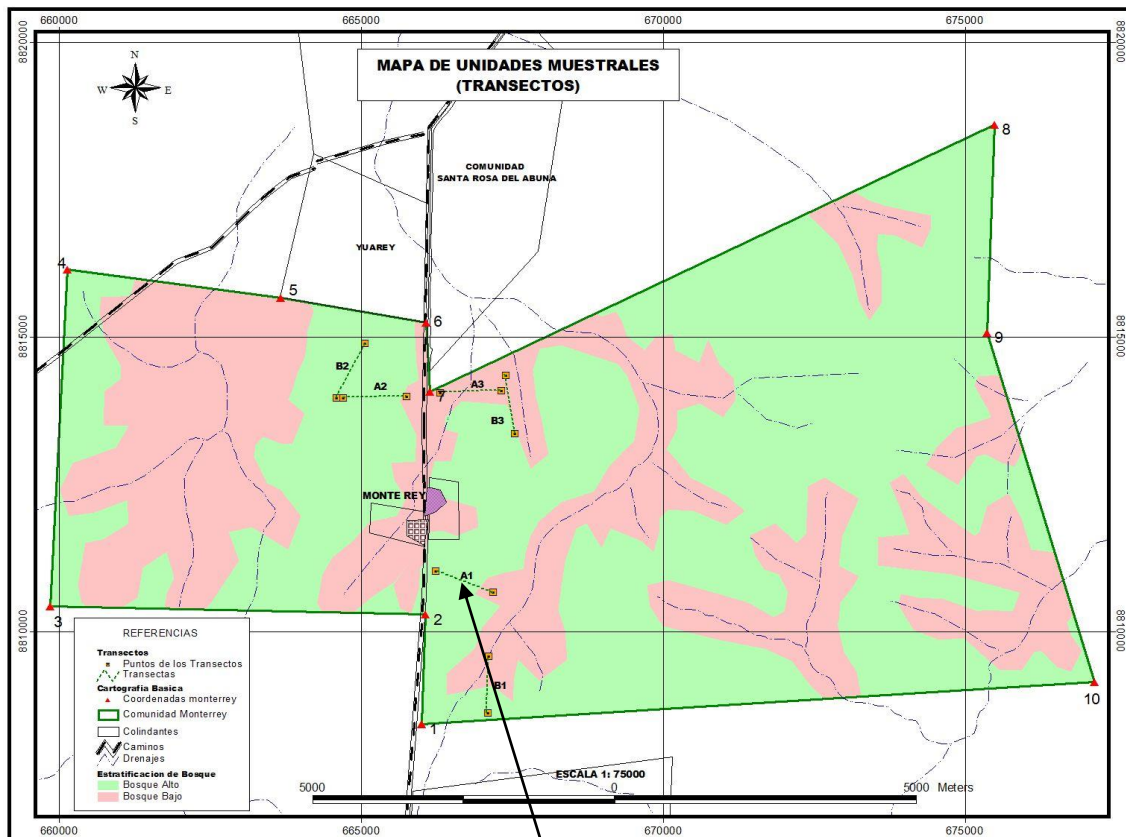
660000
665000
670000
675000

8820000
8815000
8810000

N
W
E
S

MAPA DE UNIDADES MUESTRALES
(TRANSECTOS)

COMUNIDAD
SANTA ROSA DEL ABUNA

YUAREY

8
4
5
6
9
B2
A2
A3
7
B3
MONTE REY
A1
3
2
10
B1
1

REFERENCIAS
Transectos
Puntos de los Transectos
Transectas
Cartografia Basica
Coordenadas monterrey
Comunidad Monterrey
Colindantes
Caminos
Drenajes
Estratificacion de Bosque
Bosque Alto
Bosque Bajo

ESCALA 1: 75000
5000
0
5000 Meters

660000
665000
670000
675000